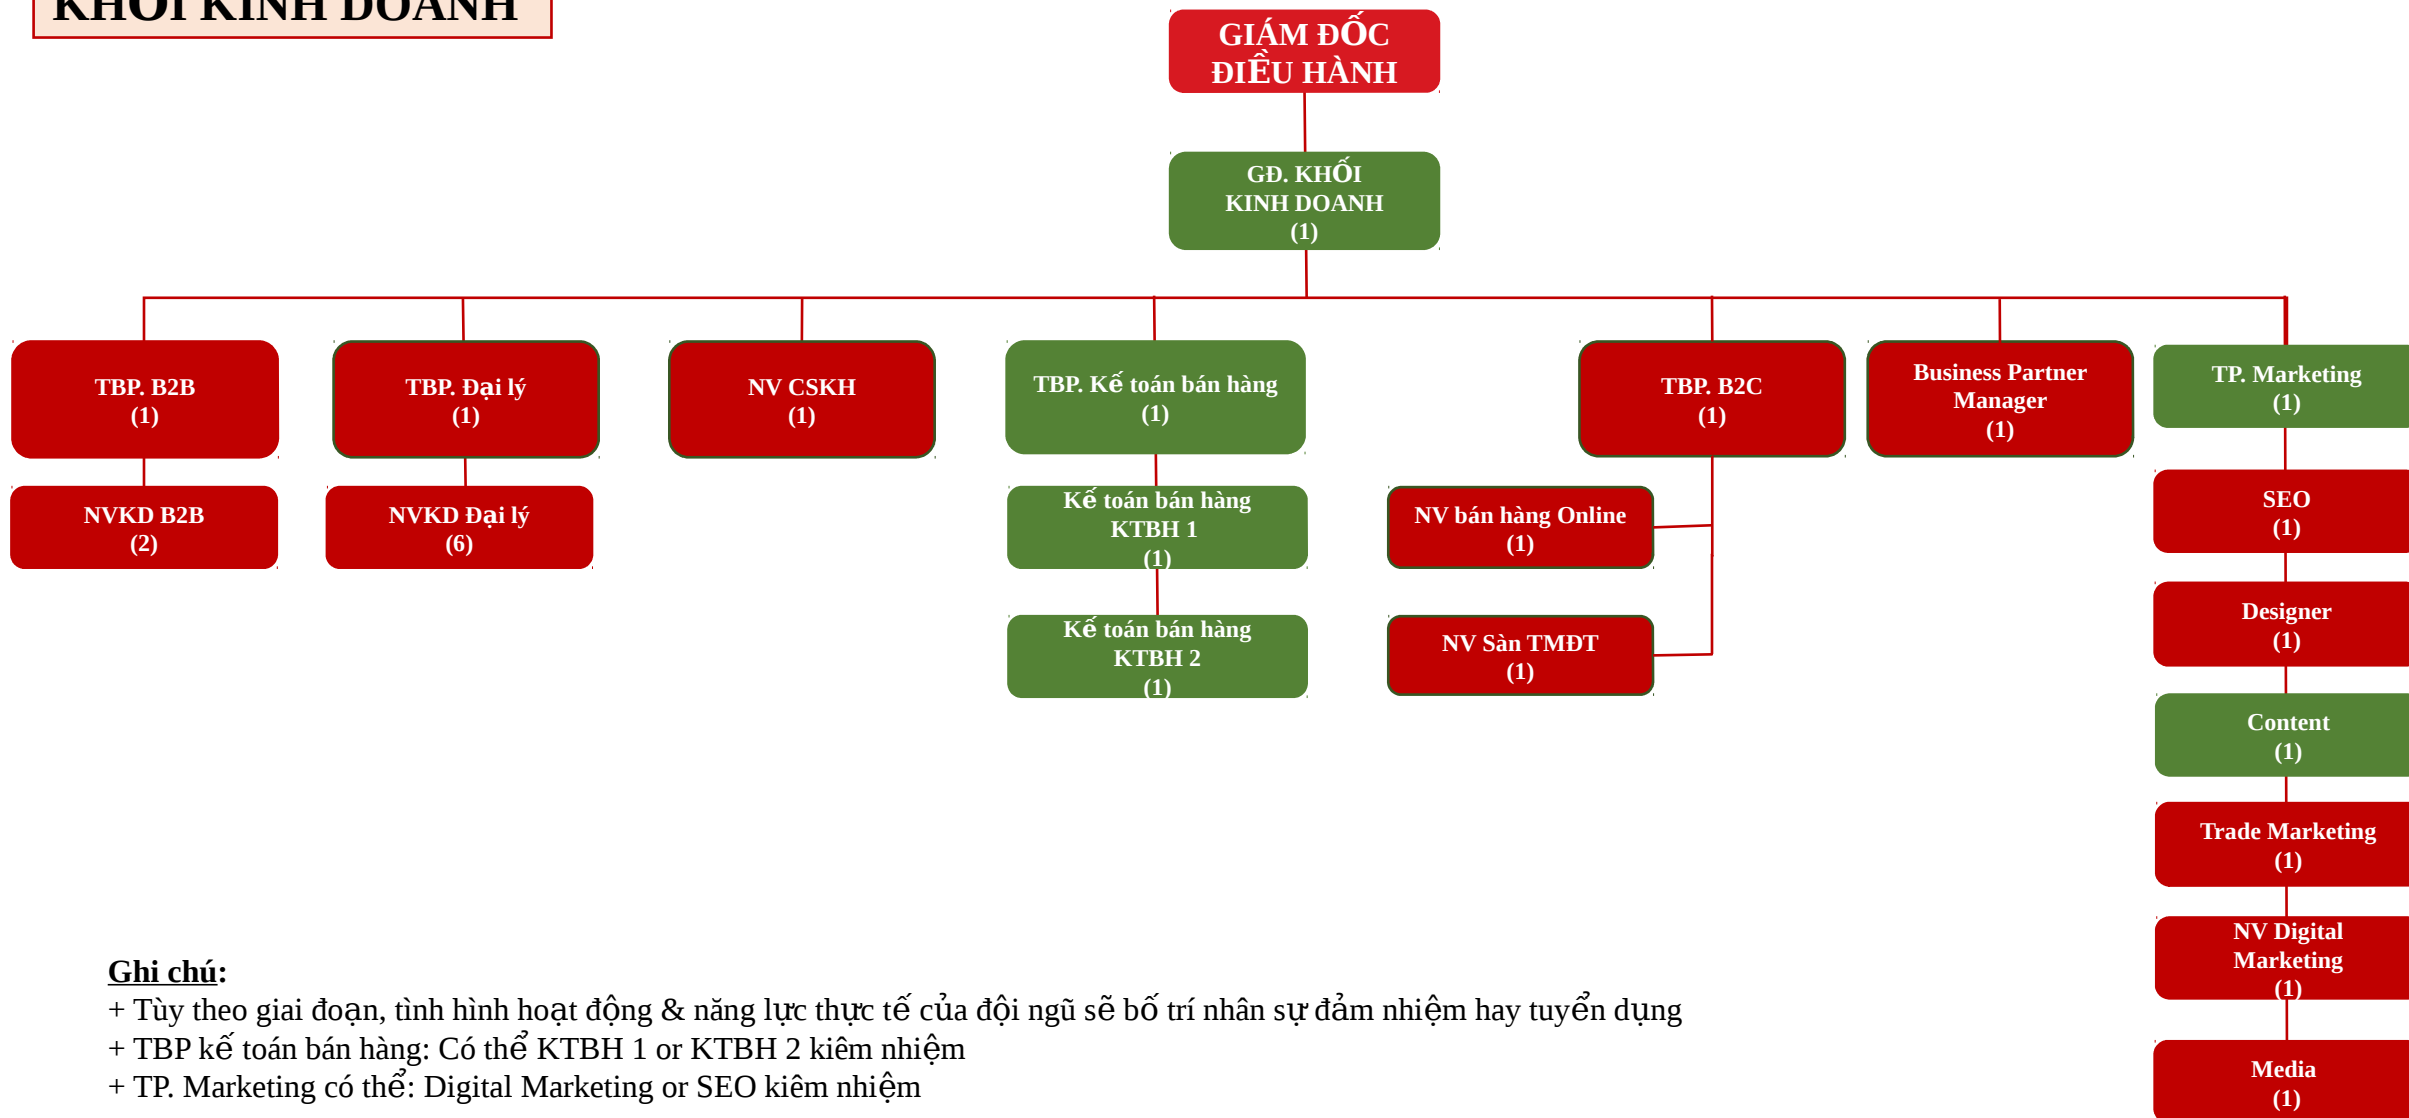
KHỐI KINH DOANH

GIÁM ĐỐC ĐIỀU HÀNH

GĐ. KHỐI KINH DOANH (1)

TBP. B2B (1)

NVKD B2B (2)

TBP. Đại lý (1)

NVKD Đại lý (6)

NV CSKH (1)

TBP. Kế toán bán hàng (1)

Kế toán bán hàng KTBH 1 (1)

Kế toán bán hàng KTBH 2 (1)

NV bán hàng Online (1)

NV Sàn TMĐT (1)

TBP. B2C (1)

Business Partner Manager (1)

TP. Marketing (1)

SEO (1)

Designer (1)

Content (1)

Trade Marketing (1)

NV Digital Marketing (1)

Media (1)

Ghi chú:
+ Tùy theo giai đoạn, tình hình hoạt động & năng lực thực tế của đội ngũ sẽ bố trí nhân sự đảm nhiệm hay tuyển dụng
+ TBP kế toán bán hàng: Có thể KTBH 1 or KTBH 2 kiêm nhiệm
+ TP. Marketing có thể: Digital Marketing or SEO kiêm nhiệm